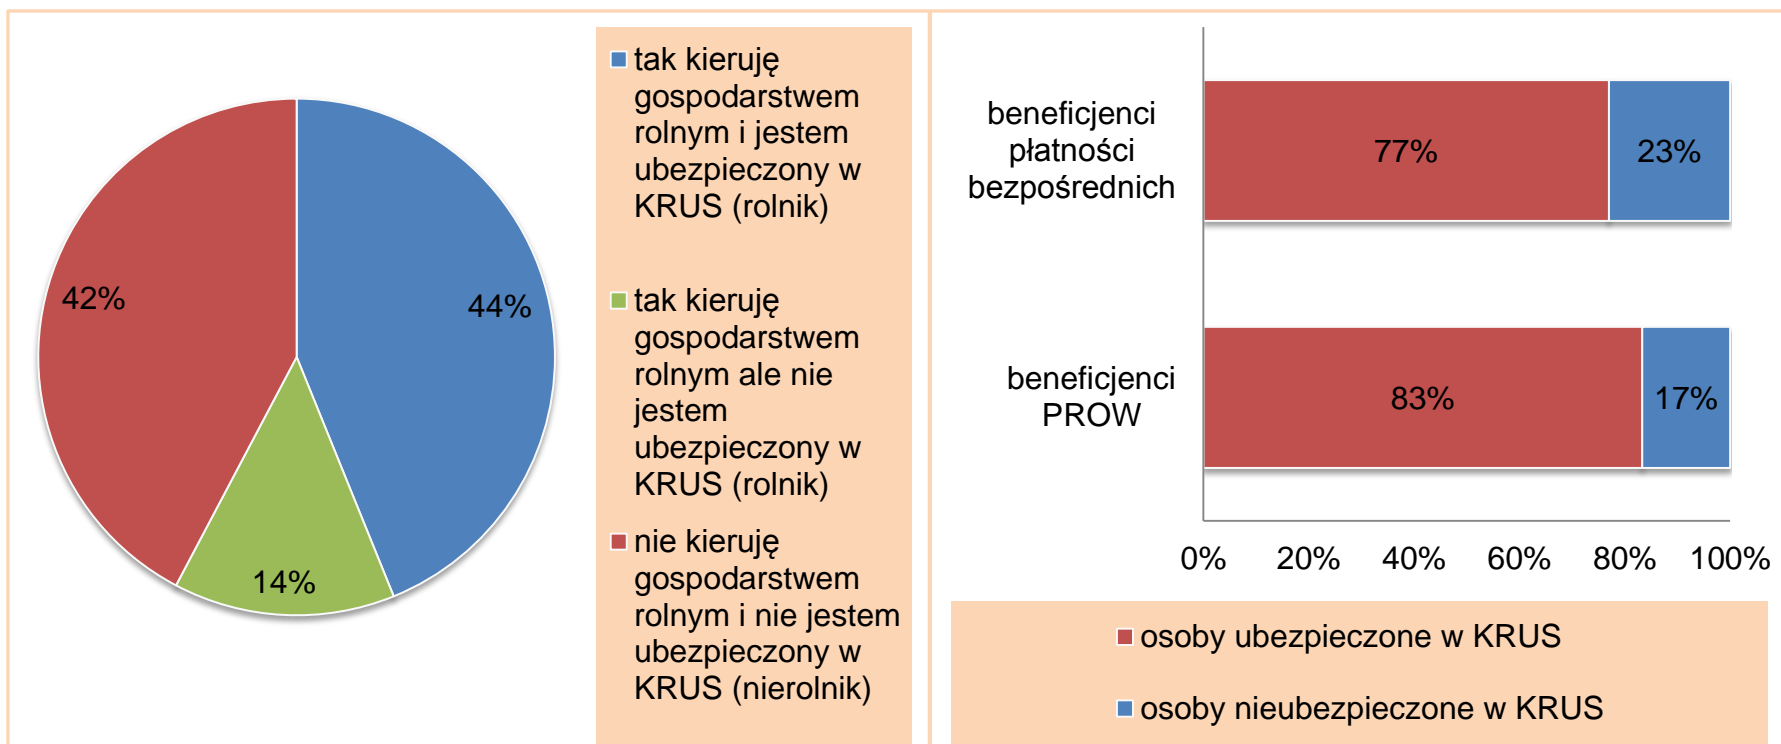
42%

44%

14%

tak kieruję gospodarstwem rolnym i jestem ubezpieczony w KRUS (rolnik)

tak kieruję gospodarstwem rolnym ale nie jestem ubezpieczony w KRUS (rolnik)

nie kieruję gospodarstwem rolnym i nie jestem ubezpieczony w KRUS (nierolnik)

beneficjenci płatności bezpośrednich

77%

23%

beneficjenci PROW

83%

17%

0%
20%
40%
60%
80%
100%

osoby ubezpieczone w KRUS

osoby nieubezpieczone w KRUS